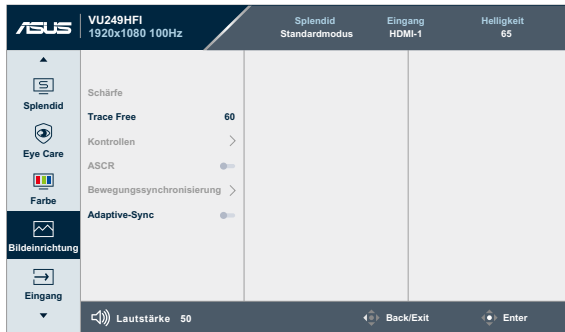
ASUS VU249HFI 1920x1080 100Hz

| Splendid | Eingang | Helligkeit |
|---|---|---|
| Standardmodus | HDMI-1 | 65 |

Splendid
Eye Care
Farbe
Bildeinrichtung
Eingang

Schärfe
Trace Free 60
Kontrollen
ASCR
Bewegungssynchronisierung
Adaptive-Sync

Lautstärke 50
Back/Exit
Enter